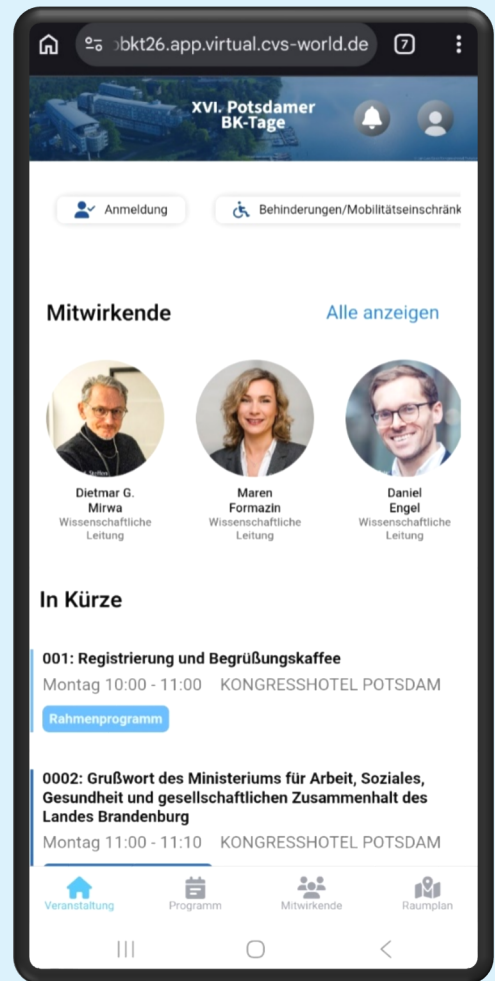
›bkt26.app.virtual.cvs-world.de 7

XVI. Potsdamer BK-Tage

Anmeldung

Behinderungen/Mobilitätseinschränk

Mitwirkende

Alle anzeigen

Dietmar G. Mirwa
Wissenschaftliche Leitung

Maren Formazin
Wissenschaftliche Leitung

Daniel Engel
Wissenschaftliche Leitung

In Kürze

001: Registrierung und Begrüßungskaffee

Montag 10:00 - 11:00 KONGRESSHOTEL POTSDAM

Rahmenprogramm

0002: Grußwort des Ministeriums für Arbeit, Soziales, Gesundheit und gesellschaftlichen Zusammenhalt des Landes Brandenburg

Montag 11:00 - 11:10 KONGRESSHOTEL POTSDAM

Veranstaltung

Programm

Mitwirkende

Raumplan